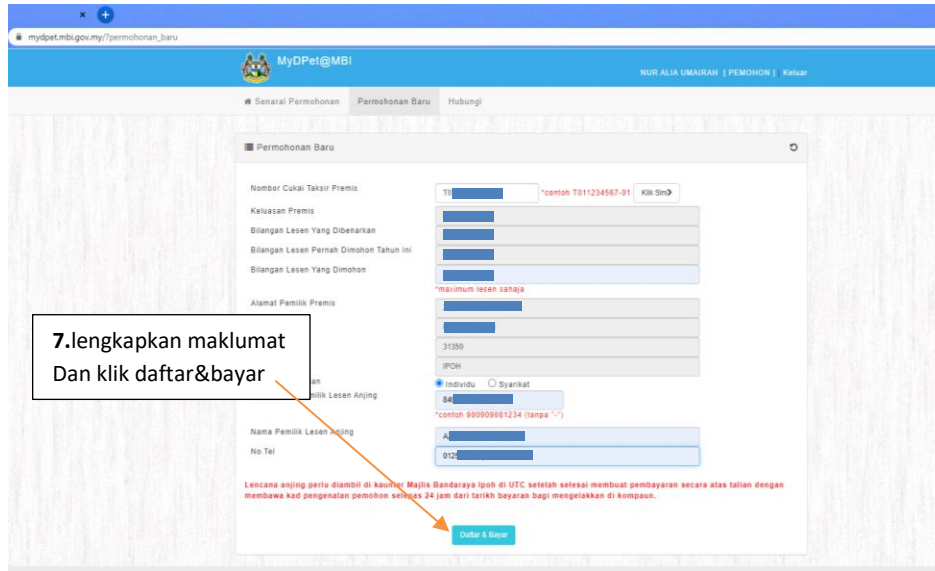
mydpet.mbi.gov.my/?permohonan_baru

MyDPet@MBI

NUR ALIA UMAIRAH | PEMOHON | Keluar

Senarai Permohonan Permohonan Baru Hubungi

Permohonan Baru

Nombor Cukai Taksir Premis
T0
*contoh T011234567-01 Klik Sini

Keluasan Premis

Bilangan Lesen Yang Dibenarkan

Bilangan Lesen Pernah Dimohon Tahun Ini

Bilangan Lesen Yang Dimohon

*maximum lesen sahaja

Alamat Pemilik Premis

31350

IPOH

7.lengkapkan maklumat
Dan klik daftar&bayar

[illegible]an
Individu Syarikat

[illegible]milik Lesen Anjing
84
*contoh 900909981234 (tanpa "-")

Nama Pemilik Lesen Anjing
A

No Tel
012

Lencana anjing perlu diambil di kaunter Majlis Bandaraya Ipoh di UTC setelah selesai membuat pembayaran secara atas talian dengan membawa kad pengenalan pemohon selewat 24 jam dari tarikh bayaran bagi mengelakkan di kompaun.

Daftar & Bayar